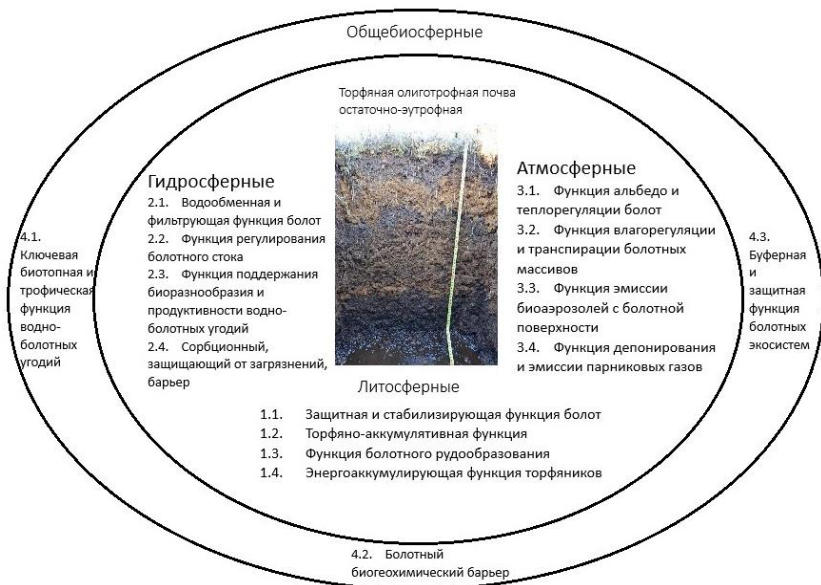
Общебиосферные

Торфяная олиготрофная почва остаточно-эутрофная

Гидросферные
2.1. Водообменная и фильтрующая функция болот
2.2. Функция регулирования болотного стока
2.3. Функция поддержания биоразнообразия и продуктивности водно-болотных угодий
2.4. Сорбционный, защищающий от загрязнений, барьер

Атмосферные
3.1. Функция альбедо и теплорегуляции болот
3.2. Функция влагорегуляции и транспирации болотных массивов
3.3. Функция эмиссии биоаэрозолей с болотной поверхности
3.4. Функция депонирования и эмиссии парниковых газов

4.1. Ключевая биотопная и трофическая функция водно-болотных угодий

4.3. Буферная и защитная функция болотных экосистем

Литосферные
1.1. Защитная и стабилизирующая функция болот
1.2. Торфяно-аккумулятивная функция
1.3. Функция болотного рудообразования
1.4. Энергоаккумулирующая функция торфяников

4.2. Болотный биогеохимический барьер